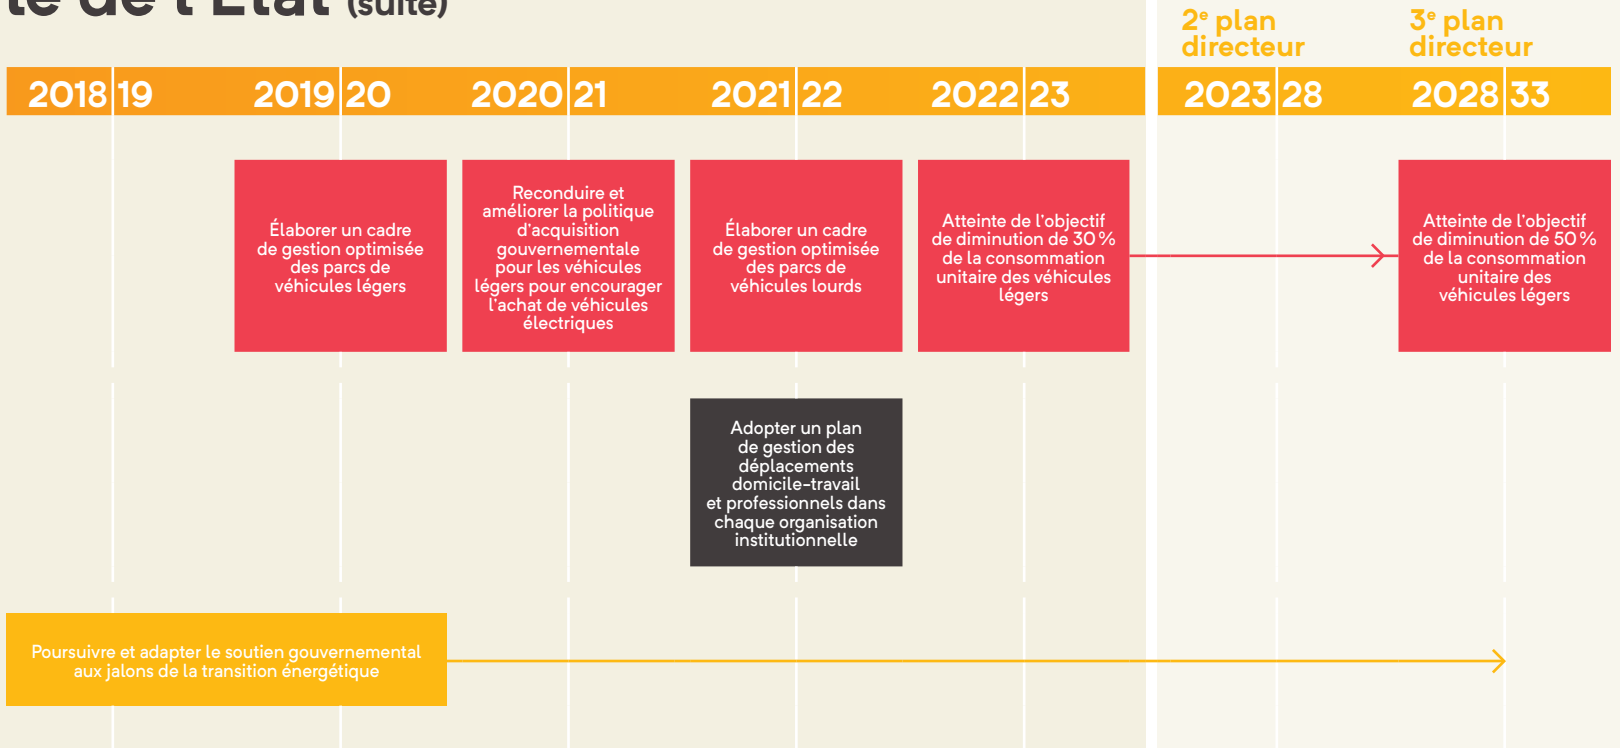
te de l'État (suite)

2ᵉ plan directeur

3ᵉ plan directeur

| 2018 19 | 2019 20 | 2020 21 | 2021 22 | 2022 23 | 2023 28 | 2028 33 |
|---|---|---|---|---|---|---|

Élaborer un cadre de gestion optimisée des parcs de véhicules légers

Reconduire et améliorer la politique d'acquisition gouvernementale pour les véhicules légers pour encourager l'achat de véhicules électriques

Élaborer un cadre de gestion optimisée des parcs de véhicules lourds

Atteinte de l'objectif de diminution de 30 % de la consommation unitaire des véhicules légers

Atteinte de l'objectif de diminution de 50 % de la consommation unitaire des véhicules légers

Adopter un plan de gestion des déplacements domicile-travail et professionnels dans chaque organisation institutionnelle

Poursuivre et adapter le soutien gouvernemental aux jalons de la transition énergétique